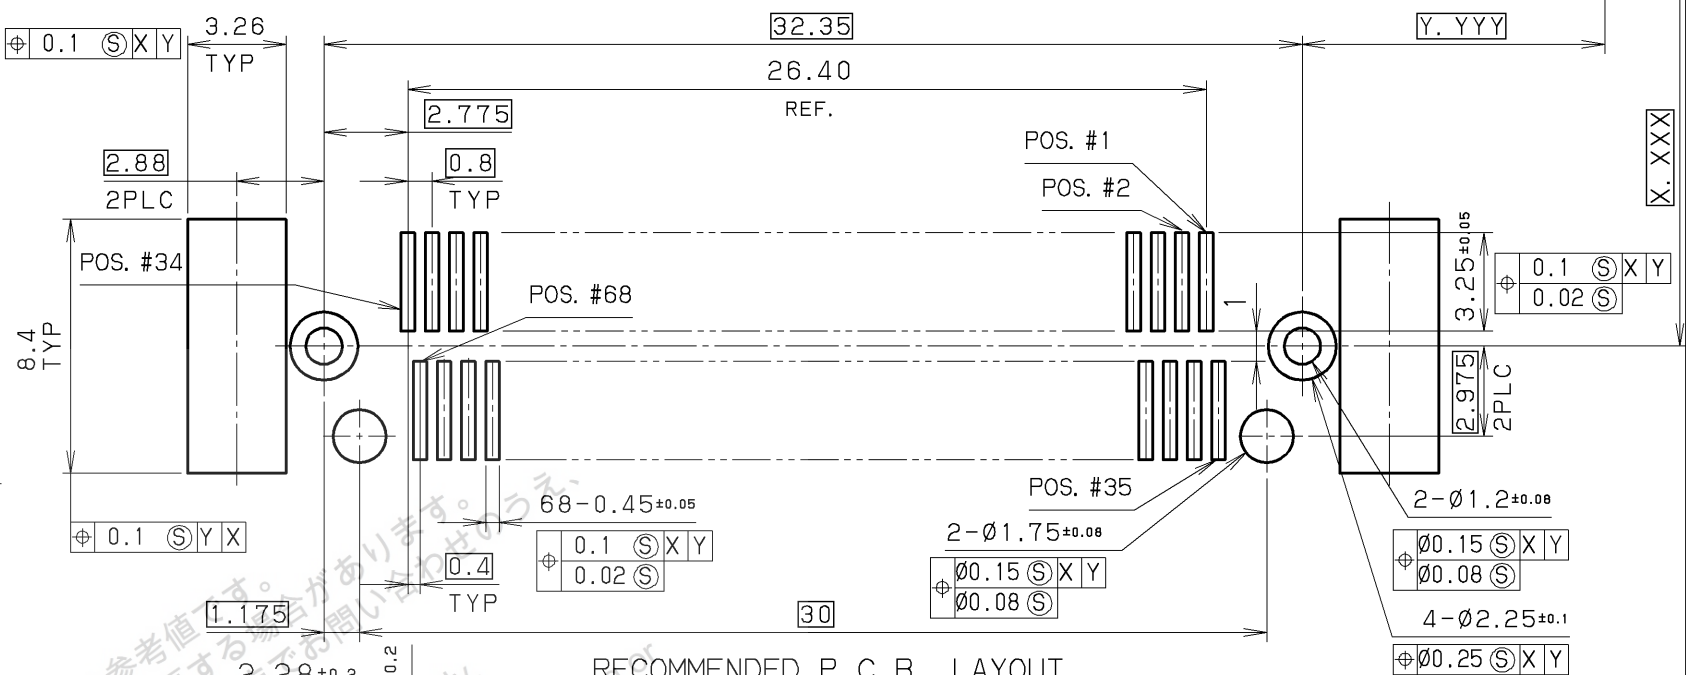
⊕ 0.1 Ⓢ X Y
3.26
TYP
32.35
Y. YYY
26.40
REF.
2.775
X. XXX
POS. #1
2.88
2PLC
0.8
TYP
POS. #2
POS. #34
3.25±0.05
⊕ 0.1 Ⓢ X Y
0.02 Ⓢ
8.4
TYP
POS. #68
1
2.975
2PLC
POS. #35
2-Ø1.2±0.08
68-0.45±0.05
⊕ 0.1 Ⓢ Y X
⊕ 0.1 Ⓢ X Y
0.02 Ⓢ
2-Ø1.75±0.08
⊕ Ø0.15 Ⓢ X Y
Ø0.08 Ⓢ
⊕ Ø0.15 Ⓢ X Y
Ø0.08 Ⓢ
0.4
TYP
1.175
30
4-Ø2.25±0.1
⊕ Ø0.25 Ⓢ X Y
参考値です。
する場合があります。
で お問い合わせのうえ、
2.28±0.3
0.2
RECOMMENDED P. C. B. LAYOUT